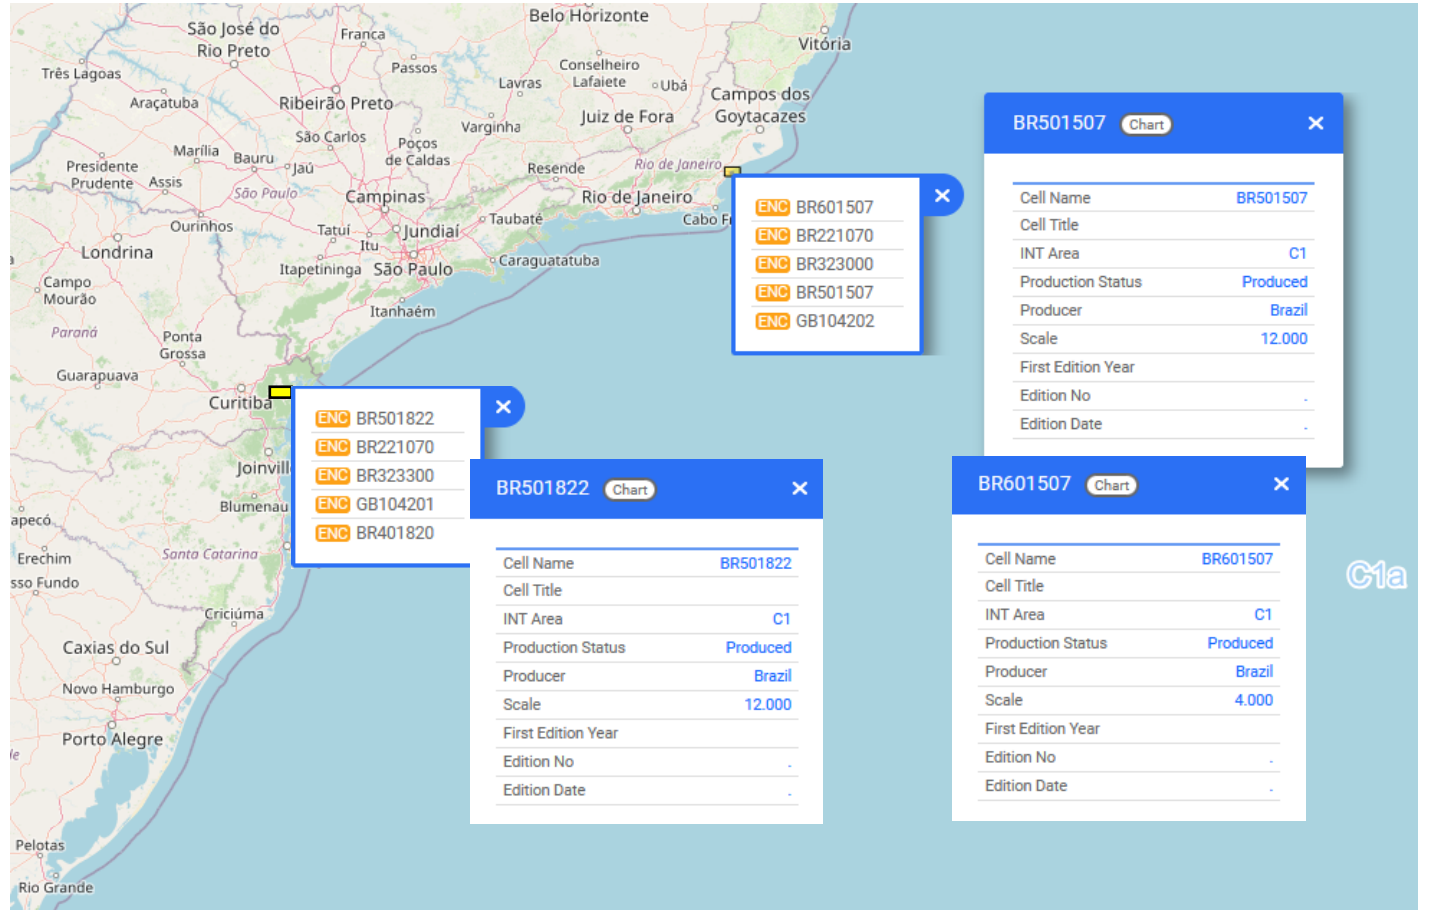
São José do Rio Preto
Franca
Belo Horizonte
Vitória
Três Lagoas
Passos
Conselheiro Lafaiete
Lavras
Ubá
Campos dos Goytacazes
Araçatuba
Ribeirão Preto
Varginha
Juiz de Fora
Marília
São Carlos
Poços de Caldas
Presidente Prudente
Bauru
Jaú
Resende
Rio de Janeiro
Assis
São Paulo
Campinas
Rio de Janeiro
Ourinhos
Taubaté
Cabo Fr
Londrina
Tatuí
Jundiaí
Itu
Campo Mourão
Itapetininga
São Paulo
Caraguatatuba
Itanhaém
Paraná
Ponta Grossa
Guarapuava
Curitiba
Joinvill
Blumenau
apecó
Erechim
Santa Catarina
sso Fundo
Criciúma
Caxias do Sul
Novo Hamburgo
Porto Alegre
Pelotas
Rio Grande

ENC BR601507
ENC BR221070
ENC BR323000
ENC BR501507
ENC GB104202

ENC BR501822
ENC BR221070
ENC BR323300
ENC GB104201
ENC BR401820

BR501507 Chart ×

| Cell Name | BR501507 |
|---|---|
| Cell Title | |
| INT Area | C1 |
| Production Status | Produced |
| Producer | Brazil |
| Scale | 12.000 |
| First Edition Year | |
| Edition No | - |
| Edition Date | - |

BR501822 Chart ×

| Cell Name | BR501822 |
|---|---|
| Cell Title | |
| INT Area | C1 |
| Production Status | Produced |
| Producer | Brazil |
| Scale | 12.000 |
| First Edition Year | |
| Edition No | - |
| Edition Date | - |

BR601507 Chart ×

| Cell Name | BR601507 |
|---|---|
| Cell Title | |
| INT Area | C1 |
| Production Status | Produced |
| Producer | Brazil |
| Scale | 4.000 |
| First Edition Year | |
| Edition No | - |
| Edition Date | - |

C1a